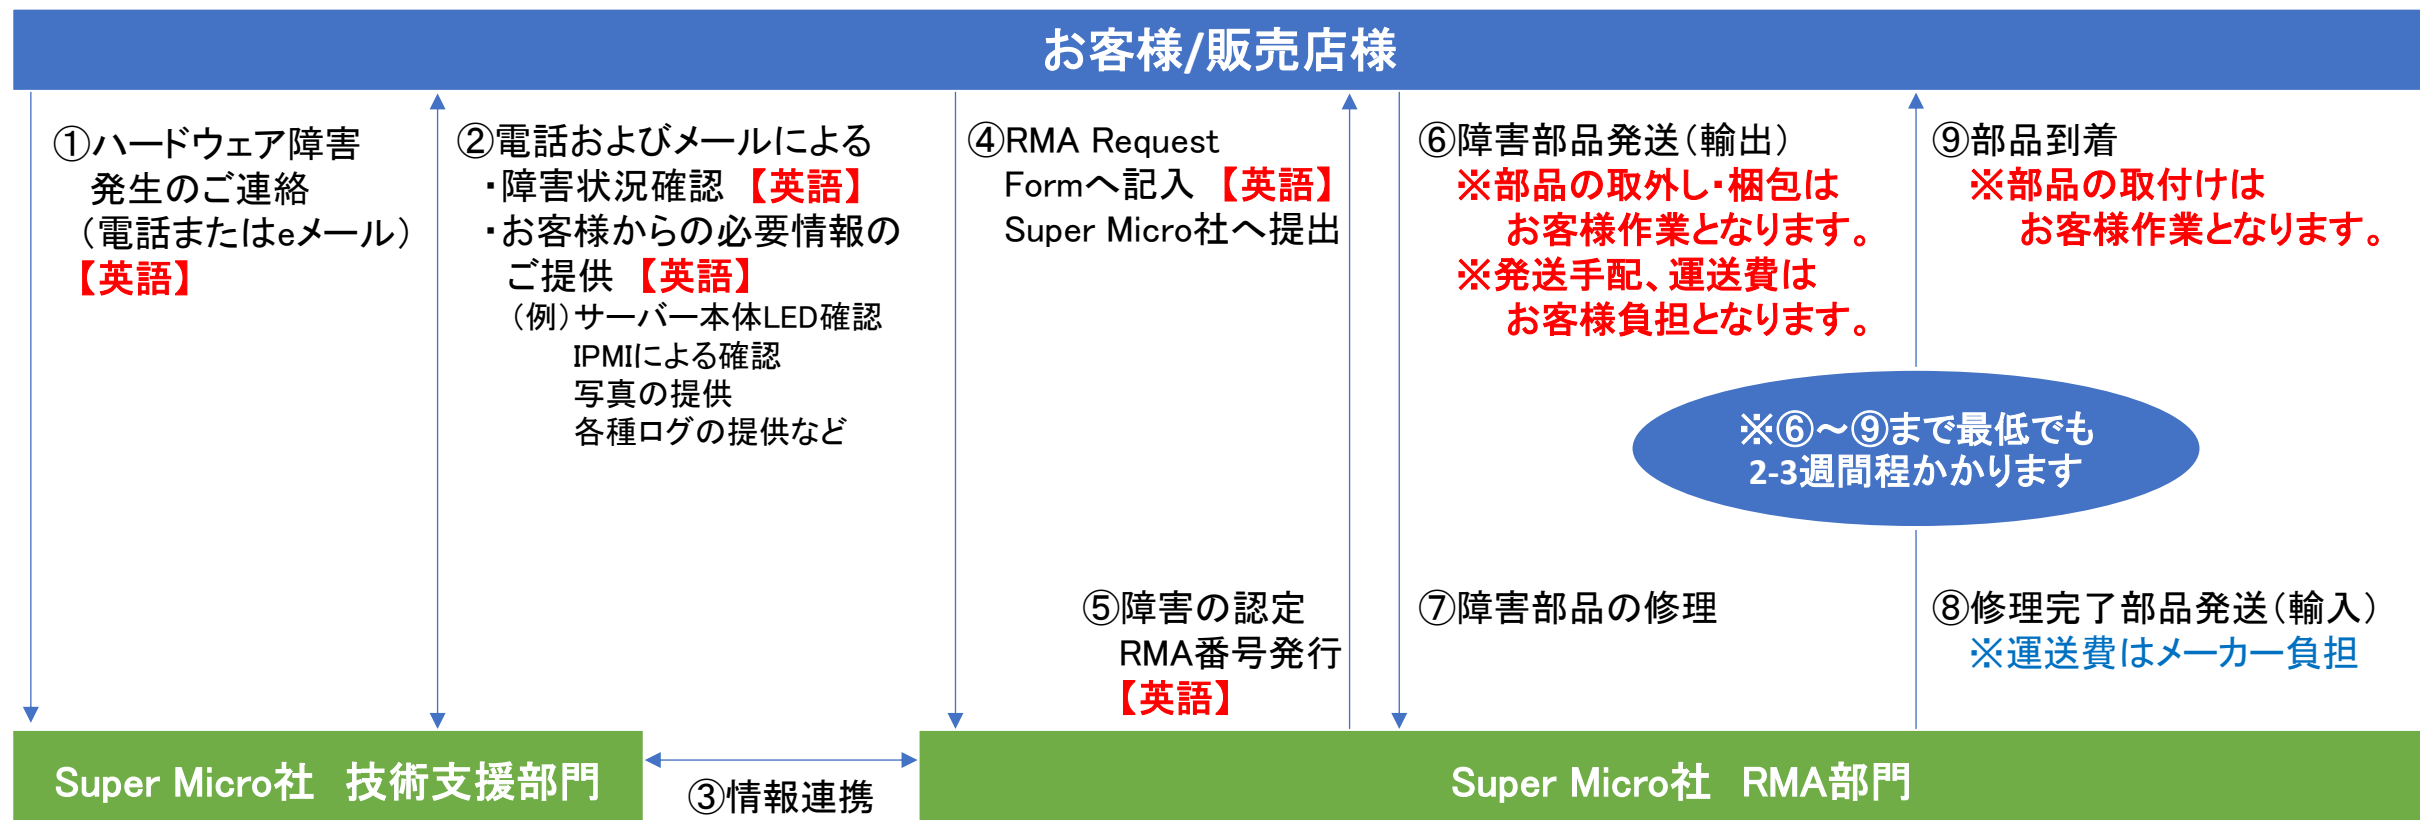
お客様/販売店様

①ハードウェア障害
発生のご連絡
（電話またはeメール）
【英語】

②電話およびメールによる
・障害状況確認 【英語】
・お客様からの必要情報の
ご提供 【英語】
（例）サーバー本体LED確認
IPMIによる確認
写真の提供
各種ログの提供など

④RMA Request
Formへ記入 【英語】
Super Micro社へ提出

⑤障害の認定
RMA番号発行
【英語】

⑥障害部品発送（輸出）
※部品の取外し・梱包は
お客様作業となります。
※発送手配、運送費は
お客様負担となります。

⑨部品到着
※部品の取付けは
お客様作業となります。

※⑥～⑨まで最低でも
2-3週間程かかります

⑦障害部品の修理

⑧修理完了部品発送（輸入）
※運送費はメーカー負担

Super Micro社 技術支援部門

③情報連携

Super Micro社 RMA部門